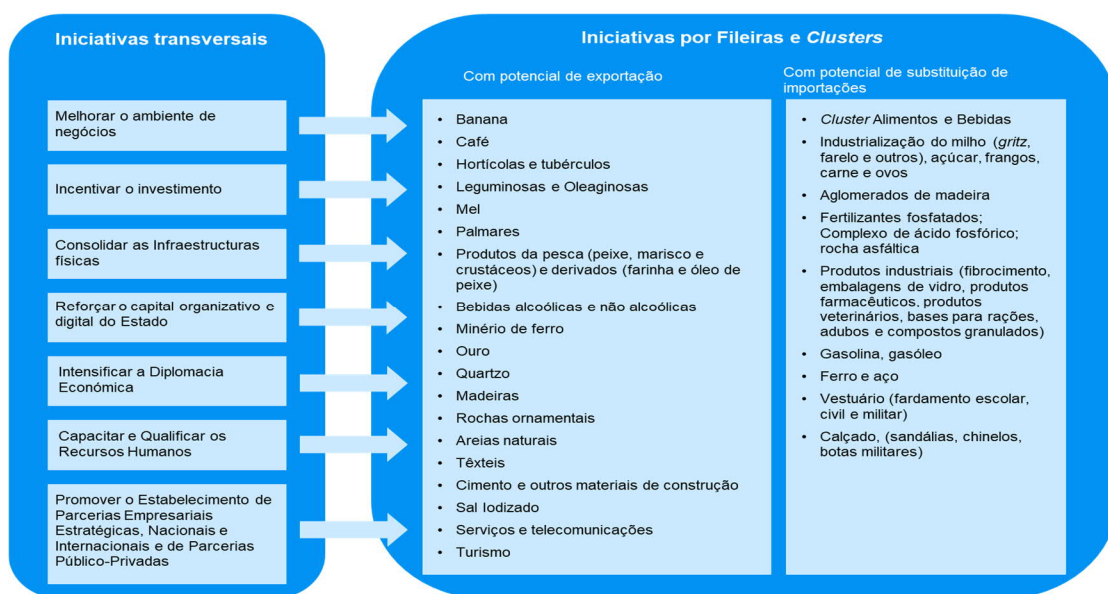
Iniciativas transversais

Melhorar o ambiente de negócios

Incentivar o investimento

Consolidar as Infraestructuras físicas

Reforçar o capital organizativo e digital do Estado

Intensificar a Diplomacia Económica

Capacitar e Qualificar os Recursos Humanos

Promover o Estabelecimento de Parcerias Empresariais Estratégicas, Nacionais e Internacionais e de Parcerias Público-Privadas

Iniciativas por Fileiras e *Clusters*

Com potencial de exportação

- Banana
- Café
- Hortícolas e tubérculos
- Leguminosas e Oleaginosas
- Mel
- Palmares
- Produtos da pesca (peixe, marisco e crustáceos) e derivados (farinha e óleo de peixe)
- Bebidas alcoólicas e não alcoólicas
- Minério de ferro
- Ouro
- Quartzo
- Madeiras
- Rochas ornamentais
- Areias naturais
- Têxteis
- Cimento e outros materiais de construção
- Sal Iodizado
- Serviços e telecomunicações
- Turismo

Com potencial de substituição de importações

- *Cluster* Alimentos e Bebidas
- Industrialização do milho (*gritz*, farelo e outros), açúcar, frangos, carne e ovos
- Aglomerados de madeira
- Fertilizantes fosfatados; Complexo de ácido fosfórico; rocha asfáltica
- Produtos industriais (fibrocimento, embalagens de vidro, produtos farmacêuticos, produtos veterinários, bases para rações, adubos e compostos granulados)
- Gasolina, gasóleo
- Ferro e aço
- Vestuário (fardamento escolar, civil e militar)
- Calçado, (sandálias, chinelos, botas militares)